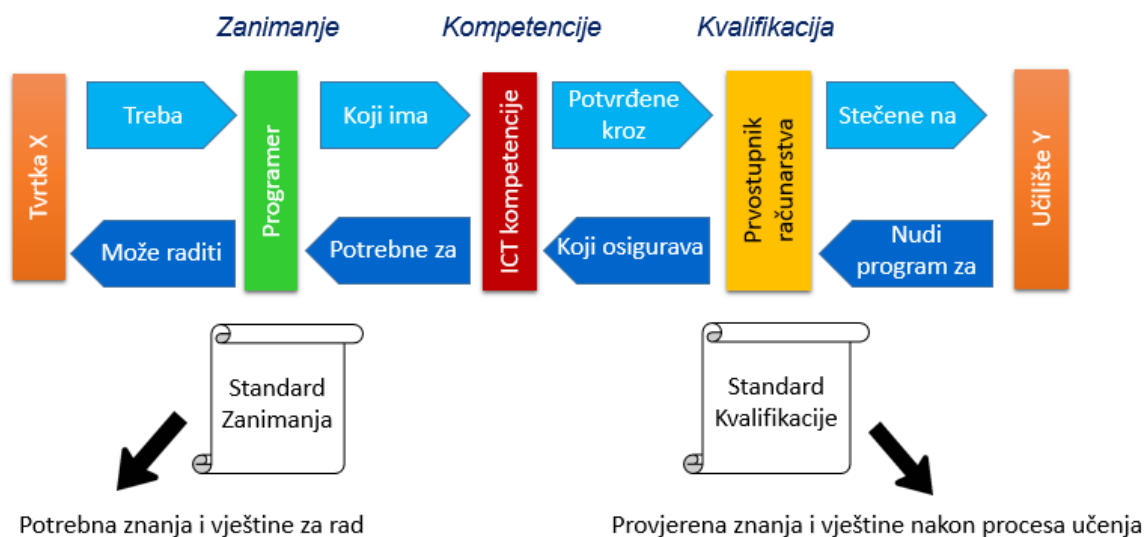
Zanimanje

Kompetencije

Kvalifikacija

Tvrtka X

Treba

Programer

Koji ima

ICT kompetencije

Potvrđene kroz

Prvostupnik računarstva

Stečene na

Učilište Y

Može raditi

Potrebne za

Koji osigurava

Nudi program za

Standard Zanimanja

Standard Kvalifikacije

Potrebna znanja i vještine za rad

Provjerena znanja i vještine nakon procesa učenja